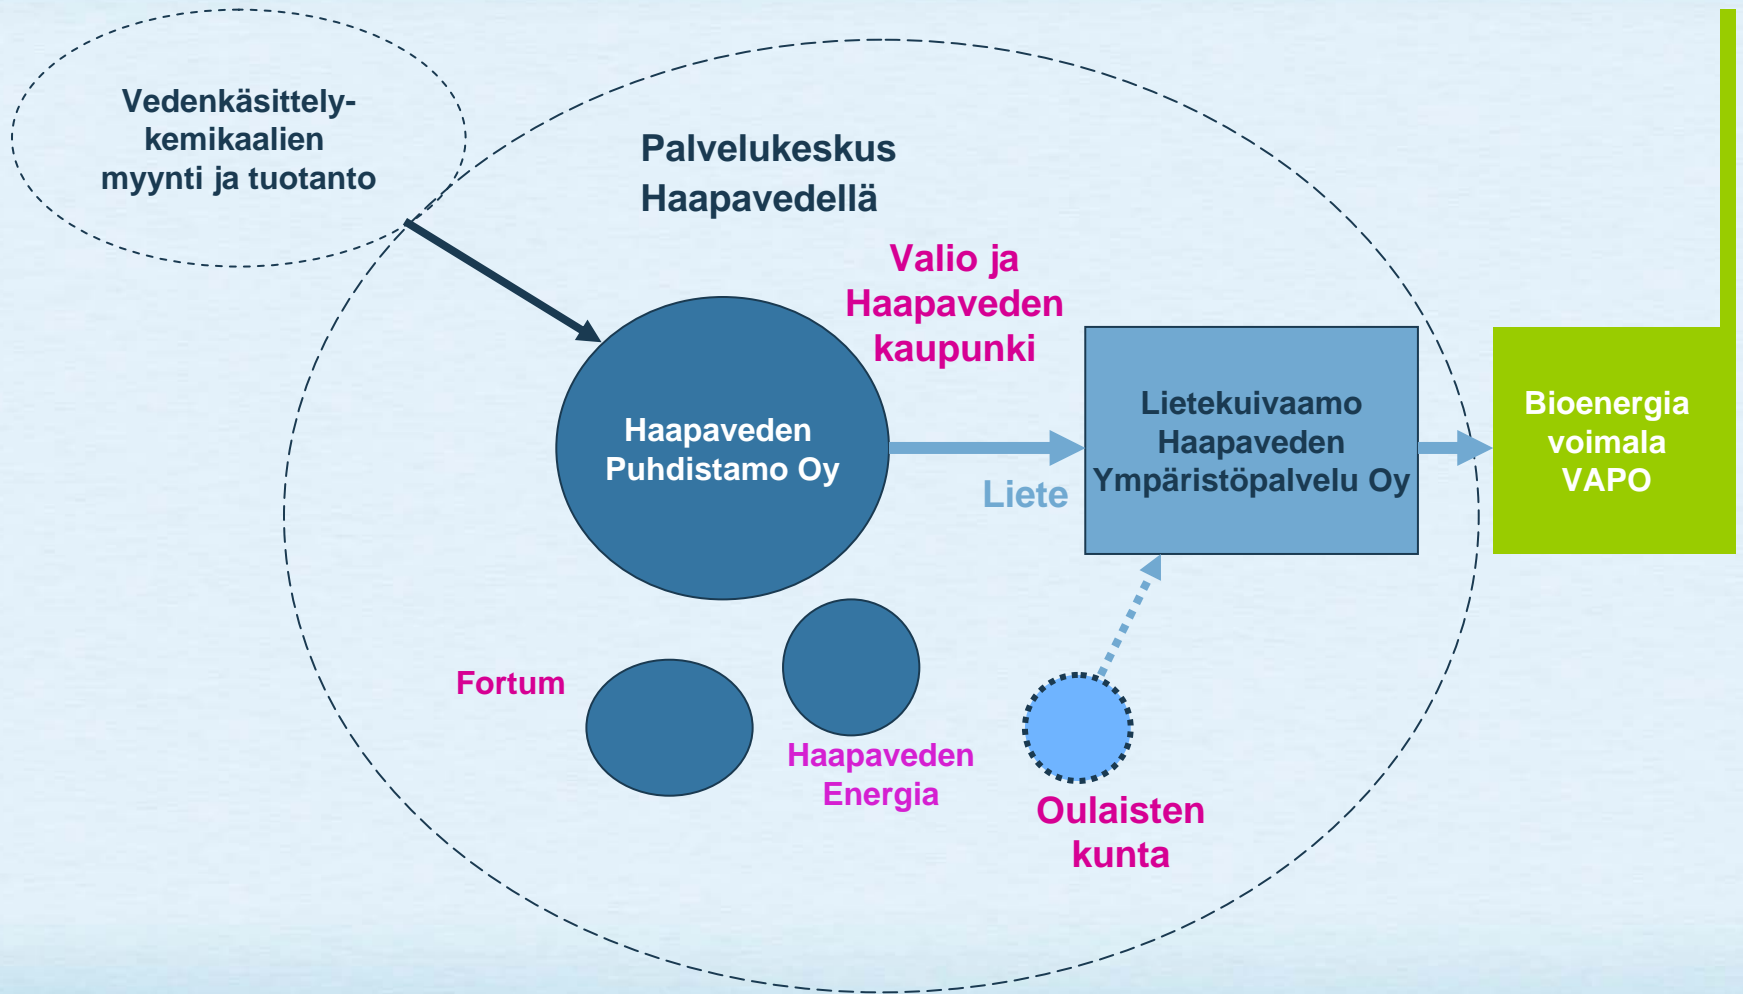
Vedenkäsittely-kemikaalien myynti ja tuotanto

Palvelukeskus Haapavedellä

Valio ja Haapaveden kaupunki

Haapaveden Puhdistamo Oy

Liete

Lietekuivaamo Haapaveden Ympäristöpalvelu Oy

Bioenergia voimala VAPO

Fortum

Haapaveden Energia

Oulaisten kunta